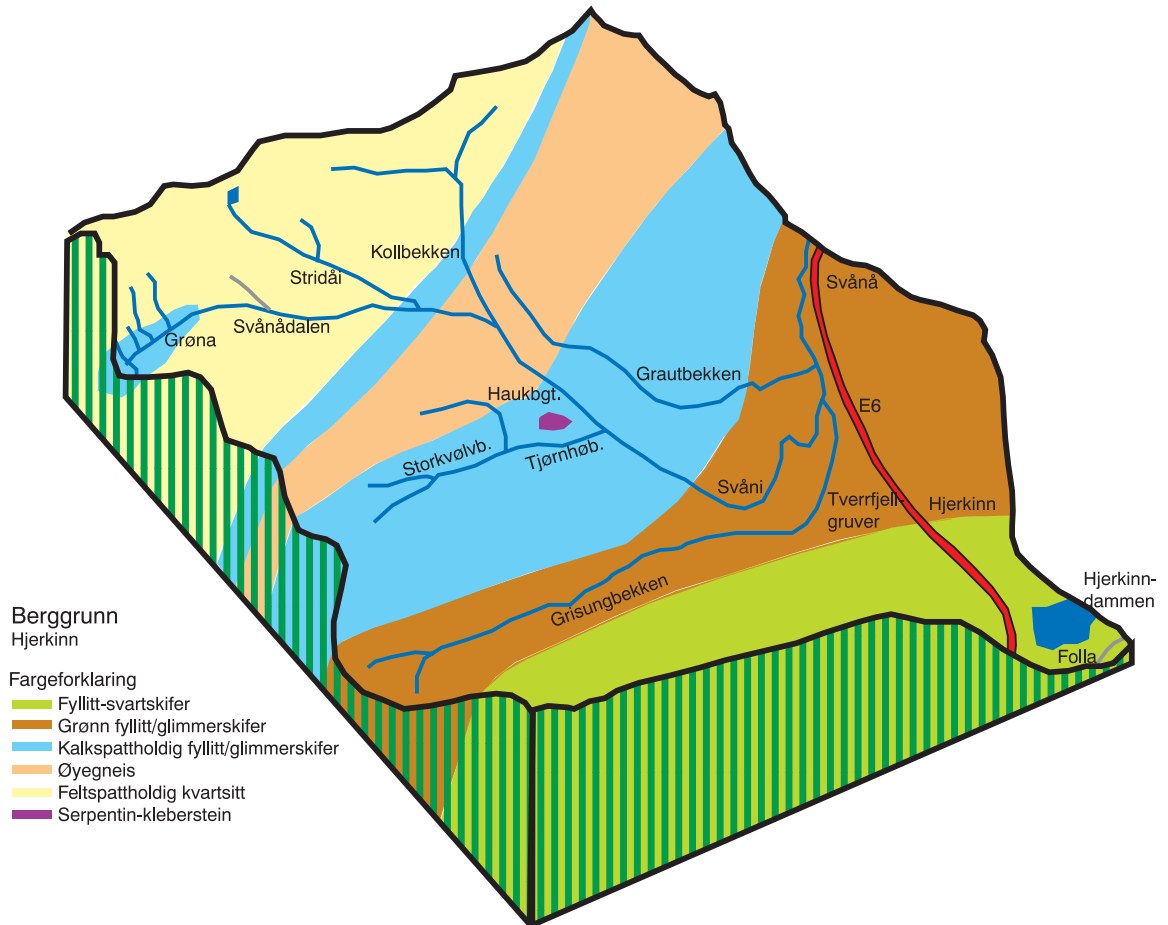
Kollbekken

Stridåi

Svånådalen

Grøna

Haukbgt.

Grautbekken

Svånå

E6

Storkvølvb.

Tjørnhøb.

Svåni

Tverrfjellgruver

Hjerkinn

Hjerkinn-dammen

Grisungbekken

Folla

Berggrunn
Hjerkinn

Fargeforklaring
Fyllitt-svartskifer
Grønn fyllitt/glimmerskifer
Kalkspattholdig fyllitt/glimmerskifer
Øyegneis
Feltspattholdig kvartsitt
Serpentin-kleberstein